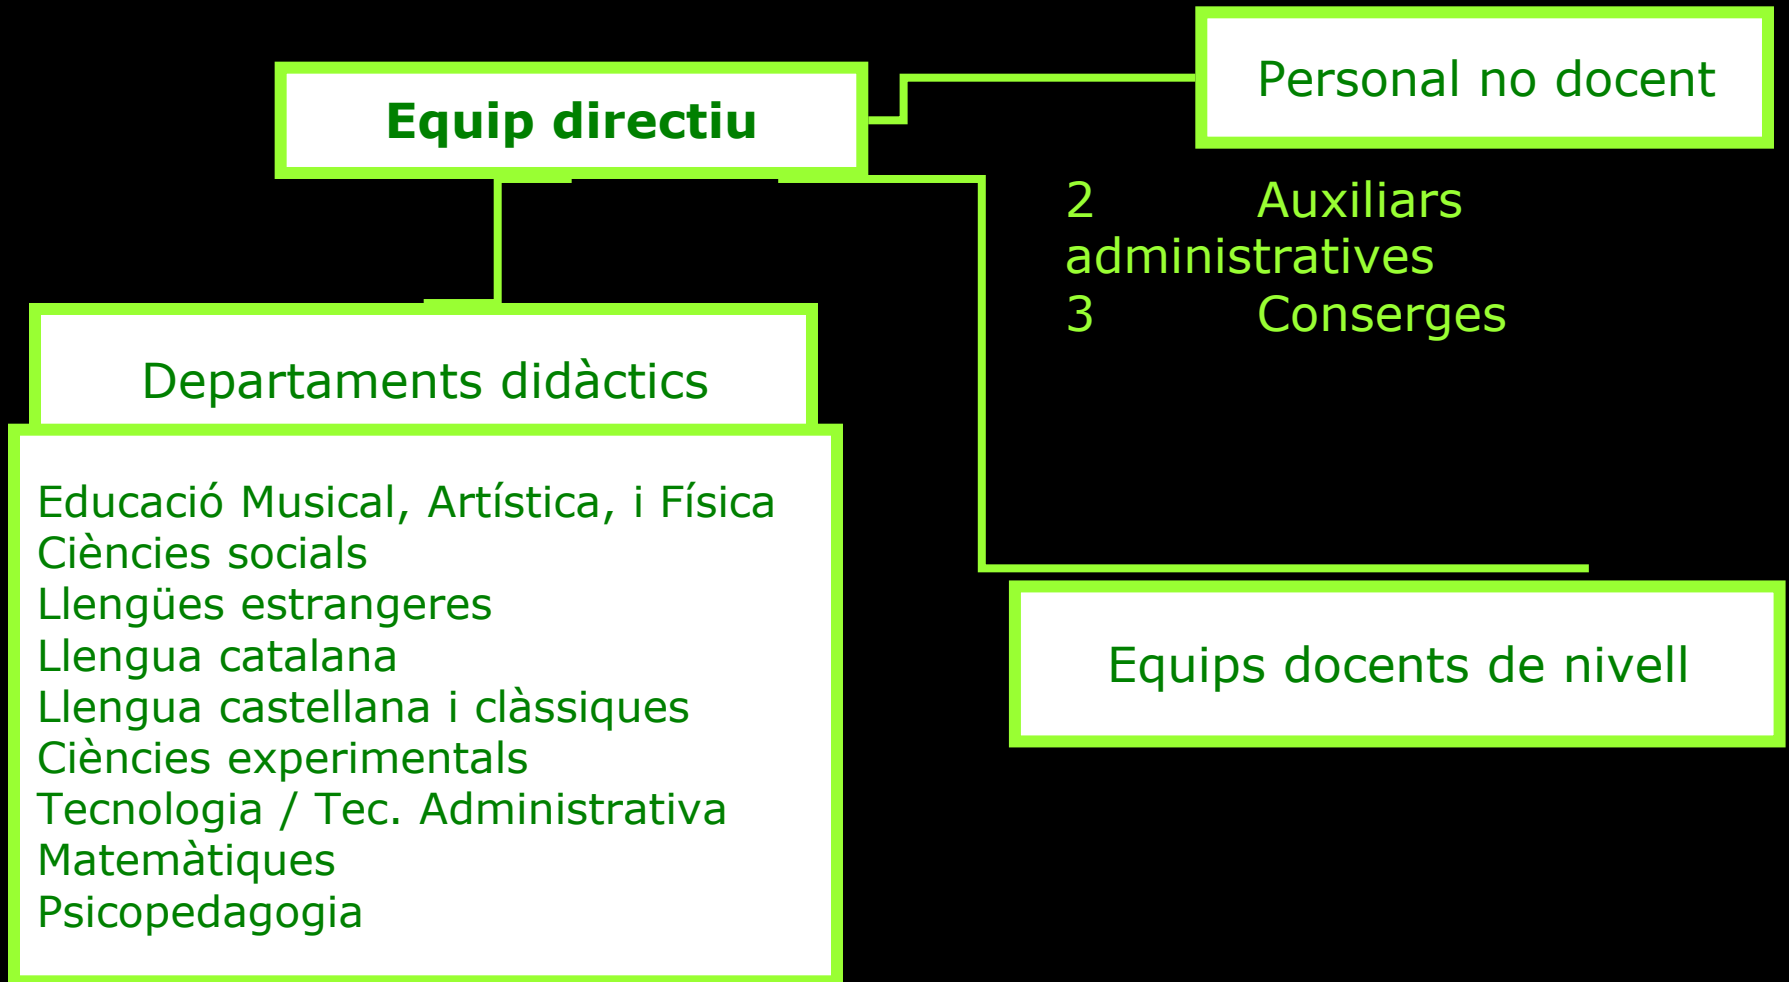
Equip directiu

Personal no docent

2 Auxiliars administratives
3 Conserges

Departaments didàctics

Educació Musical, Artística, i Física
Ciències socials
Llengües estrangeres
Llengua catalana
Llengua castellana i clàssiques
Ciències experimentals
Tecnologia / Tec. Administrativa
Matemàtiques
Psicopedagogia

Equips docents de nivell